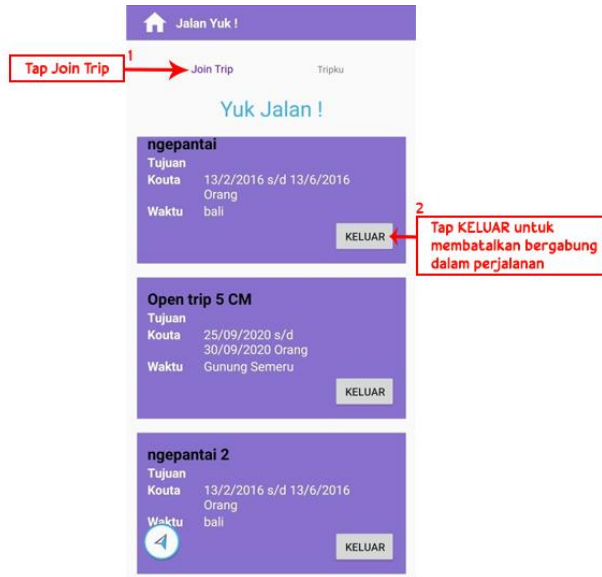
Jalan Yuk !

1
Tap Join Trip

Join Trip

Tripku

Yuk Jalan !

ngepantai
Tujuan
Kouta 13/2/2016 s/d 13/6/2016 Orang
Waktu bali
KELUAR

2
Tap KELUAR untuk membatalkan bergabung dalam perjalanan

Open trip 5 CM
Tujuan
Kouta 25/09/2020 s/d 30/09/2020 Orang
Waktu Gunung Semeru
KELUAR

ngepantai 2
Tujuan
Kouta 13/2/2016 s/d 13/6/2016 Orang
Waktu bali
KELUAR